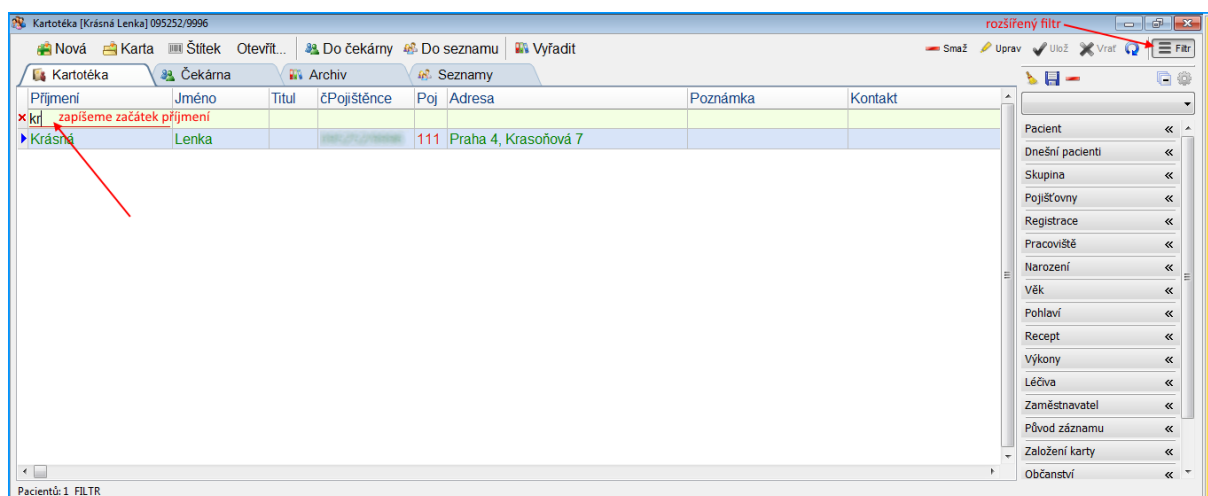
Kartotéka [Krásná Lenka] 095252/9996

rozšířený filtr

Nová Karta Štítek Otevřít... Do čekárny Do seznamu Vyřadit

Smaž Uprav Ulož Vrať Filtr

Kartotéka Čekárna Archiv Seznamy

| Příjmení | Jméno | Titul | čPojištěnce | Poj | Adresa | Poznámka | Kontakt |
|---|---|---|---|---|---|---|---|
| kr | | | | | | | |
| Krásná | Lenka | | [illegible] | 111 | Praha 4, Krasoňová 7 | | |

zapíšeme začátek příjmení

Pacient «
Dnešní pacienti «
Skupina «
Pojišťovny «
Registrace «
Pracoviště «
Narození «
Věk «
Pohlaví «
Recept «
Výkony «
Léčiva «
Zaměstnavatel «
Původ záznamu «
Založení karty «
Občanství «

Pacientů: 1 FILTR